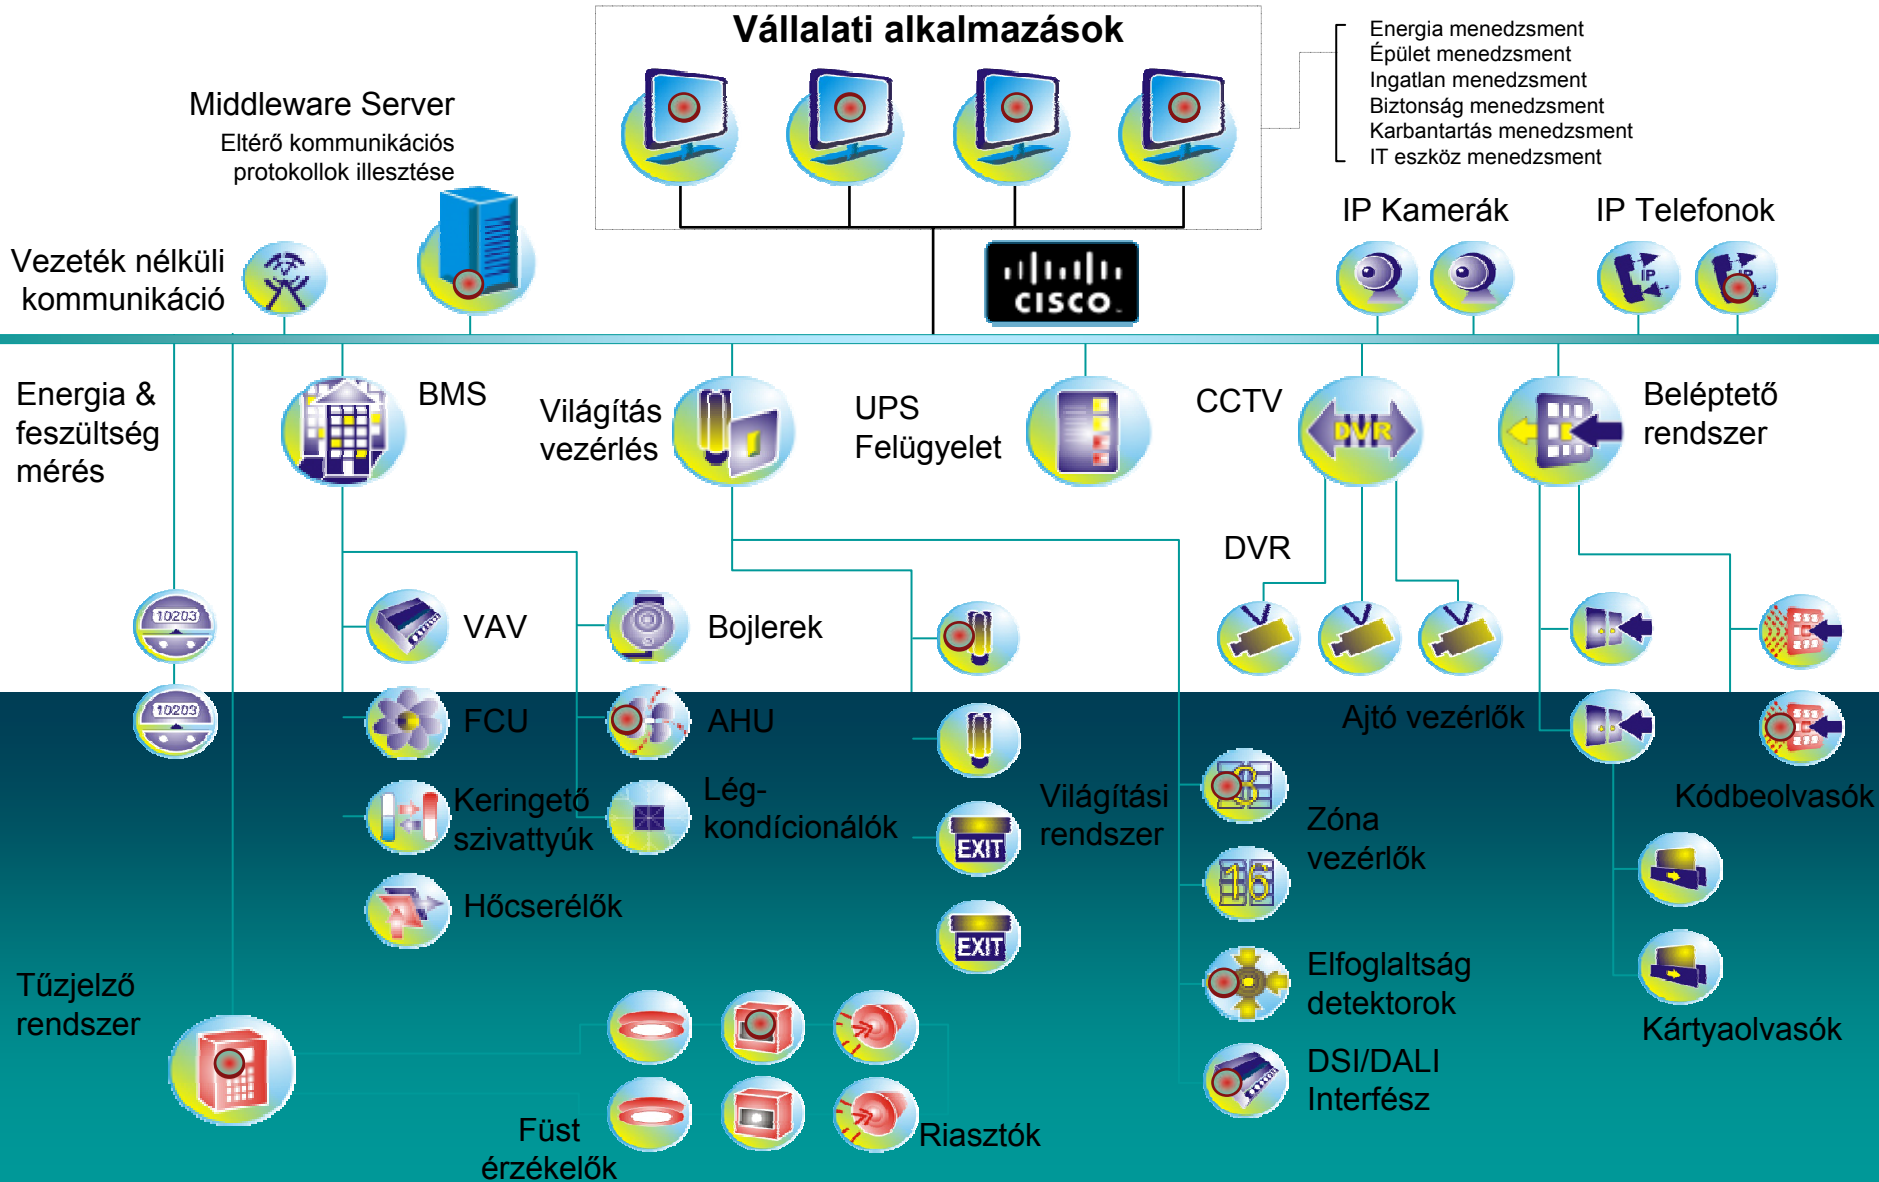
Vállalati alkalmazások

Energia menedzsment
Épület menedzsment
Ingatlan menedzsment
Biztonság menedzsment
Karbantartás menedzsment
IT eszköz menedzsment

Middleware Server
Eltérő kommunikációs protokollok illesztése

Vezeték nélküli kommunikáció

CISCO

IP Kamerák

IP Telefonok

IP

IP

Energia & feszültség mérés

BMS

Világítás vezérlés

UPS Felügyelet

CCTV

DVR

Beléptető rendszer

DVR

10203

10203

VAV

Bojlerek

FCU

AHU

Ajtó vezérlők

Keringető szivattyúk

Lég-kondícionálók

Világítási rendszer

EXIT

Zóna vezérlők

Kódbeolvasók

Hőcserélők

EXIT

Elfoglaltság detektorok

Tűzjelző rendszer

Kártyaolvasók

DSI/DALI Interfész

Füst érzékelők

Riasztók